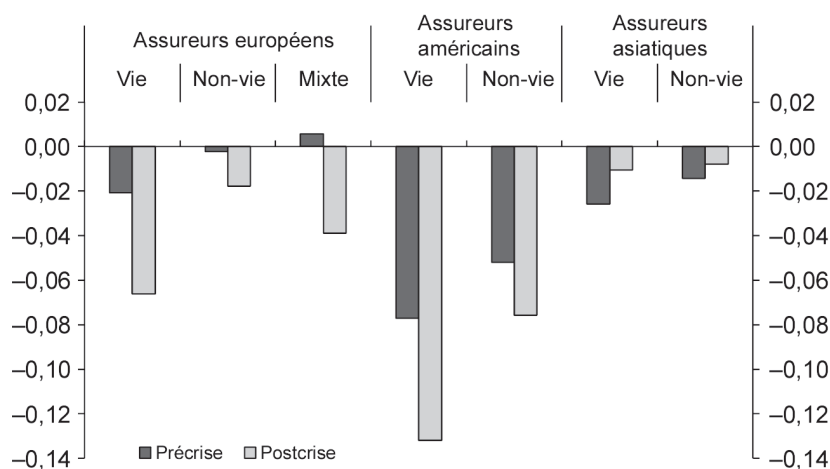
Assureurs européens

Vie

Non-vie

Mixte

Assureurs américains

Vie

Non-vie

Assureurs asiatiques

Vie

Non-vie

0,02
0,00
–0,02
–0,04
–0,06
–0,08
–0,10
–0,12
–0,14

0,02
0,00
–0,02
–0,04
–0,06
–0,08
–0,10
–0,12
–0,14

Précrise
Postcrise